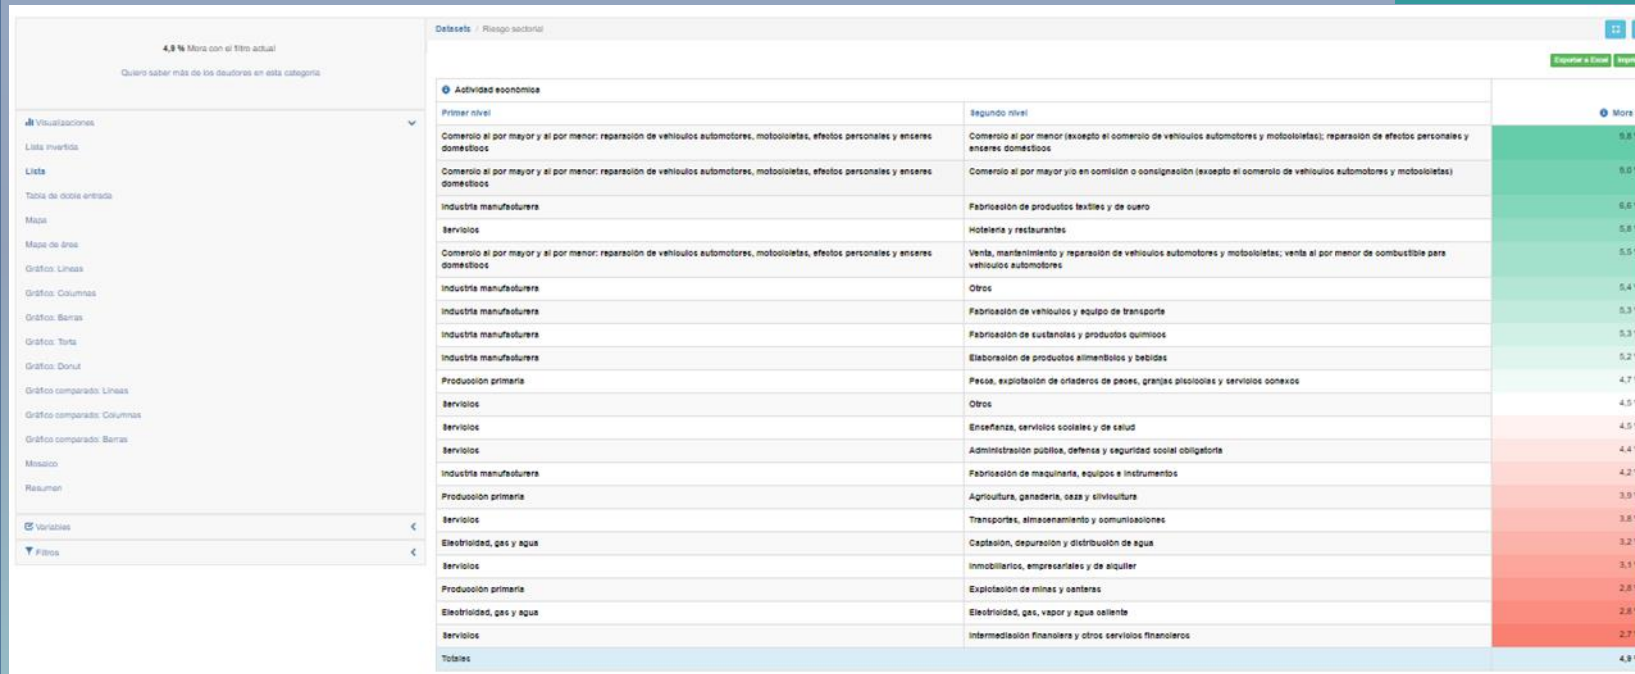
4,9 % Mora con el filtro actual

Quiero saber más de los deudores en esta categoría

Visualizaciones

Lista invertida

Lista

Tabla de doble entrada

Mapa

Mapa de área

Gráfico: Líneas

Gráfico: Columnas

Gráfico: Barras

Gráfico: Torta

Gráfico: Donut

Gráfico comparado: Líneas

Gráfico comparado: Columnas

Gráfico comparado: Barras

Mosaico

Resumen

Variables

Filtros

Datasets / Riesgo sectorial

Exportar a Excel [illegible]

Actividad económica

| Primer nivel | Segundo nivel | Mora |
|---|---|---|
| Comercio al por mayor y al por menor: reparación de vehículos automotores, motocicletas, efectos personales y enseres domésticos | Comercio al por menor (excepto el comercio de vehículos automotores y motocicletas); reparación de efectos personales y enseres domésticos | 5,8 |
| Comercio al por mayor y al por menor: reparación de vehículos automotores, motocicletas, efectos personales y enseres domésticos | Comercio al por mayor y/o en comisión o consignación (excepto el comercio de vehículos automotores y motocicletas) | 6,0 |
| Industria manufacturera | Fabricación de productos textiles y de cuero | 6,6 |
| Servicios | Hotelería y restaurantes | 5,8 |
| Comercio al por mayor y al por menor: reparación de vehículos automotores, motocicletas, efectos personales y enseres domésticos | Venta, mantenimiento y reparación de vehículos automotores y motocicletas; venta al por menor de combustible para vehículos automotores | 5,5 |
| Industria manufacturera | Otros | 5,4 |
| Industria manufacturera | Fabricación de vehículos y equipo de transporte | 5,3 |
| Industria manufacturera | Fabricación de sustancias y productos químicos | 5,3 |
| Industria manufacturera | Elaboración de productos alimenticios y bebidas | 5,2 |
| Producción primaria | Pesca, explotación de criaderos de peces, granjas piscícolas y servicios conexos | 4,7 |
| Servicios | Otros | 4,5 |
| Servicios | Enseñanza, servicios sociales y de salud | 4,5 |
| Servicios | Administración pública, defensa y seguridad social obligatoria | 4,4 |
| Industria manufacturera | Fabricación de maquinaria, equipos e instrumentos | 4,2 |
| Producción primaria | Agricultura, ganadería, caza y silvicultura | 3,9 |
| Servicios | Transportes, almacenamiento y comunicaciones | 3,8 |
| Electricidad, gas y agua | Captación, depuración y distribución de agua | 3,2 |
| Servicios | Inmobiliarios, empresariales y de alquiler | 3,1 |
| Producción primaria | Explotación de minas y canteras | 2,8 |
| Electricidad, gas y agua | Electricidad, gas, vapor y agua caliente | 2,8 |
| Servicios | Intermediación financiera y otros servicios financieros | 2,7 |
| Totales | | 4,9 |